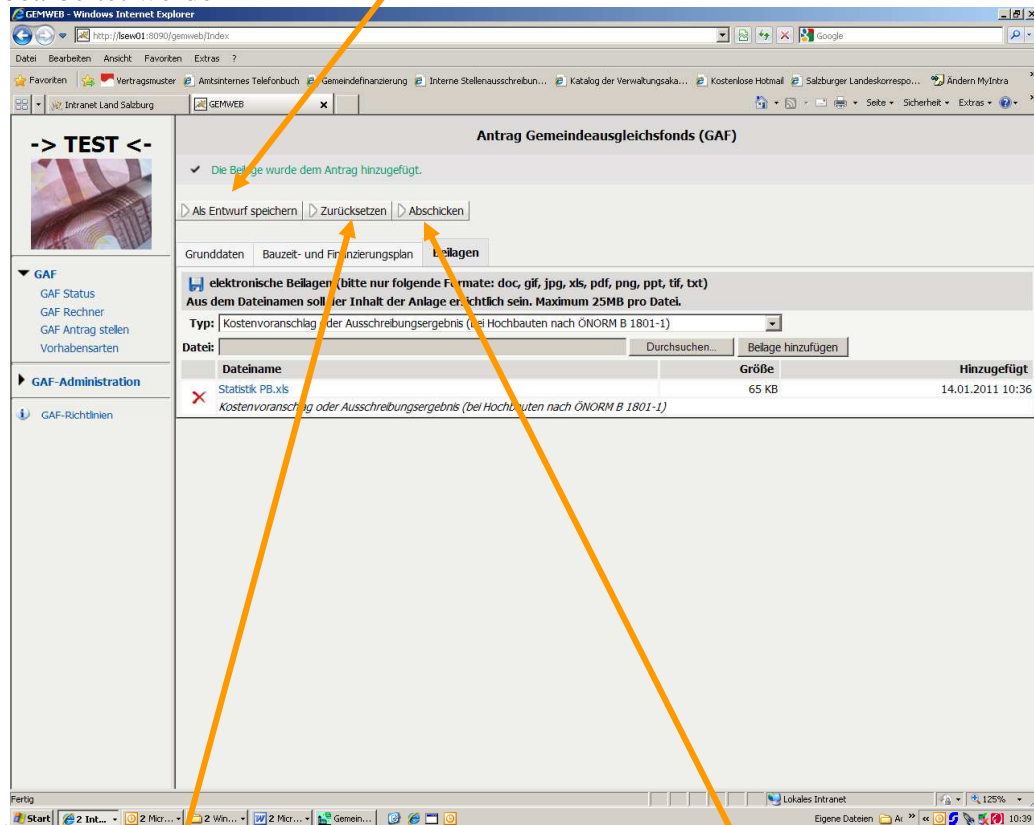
GEMWEB - Windows Internet Explorer
http://lsew01:8090/gemweb/Index
Google
Datei Bearbeiten Ansicht Favoriten Extras ?
Favoriten Vertragsmuster Amtsinternes Telefonbuch Gemeindefinanzierung Interne Stellenausschreibun... Katalog der Verwaltungsaka... Kostenlose Hotmail Salzburger Landeskorrespo... Ändern MyIntra
Intranet Land Salzburg GEMWEB
Seite Sicherheit Extras

-> TEST <-

GAF
GAF Status
GAF Rechner
GAF Antrag stellen
Vorhabensarten
GAF-Administration
GAF-Richtlinien

Antrag Gemeindeausgleichsfonds (GAF)

Die Be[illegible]ge wurde dem Antrag hinzugefügt.

Als Entwurf speichern | Zurücksetzen | Abschicken

Grunddaten | Bauzeit- und Fi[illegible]nzierungsplan | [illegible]eilagen

elektronische Beilagen (bitte nur folgende F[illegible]ormate: doc, gif, jpg, xls, pdf, png, ppt, tif, txt)
Aus dem Dateinamen soll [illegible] Inhalt der Anlage e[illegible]ichtlich sein. Maximum 25MB pro Datei.
Typ: Kostenvoranschlag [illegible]der Ausschreibungsergebnis ([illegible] Hochbauten nach ÖNORM B 1801-1)
Datei: Durchsuchen... Beilage hinzufügen

| Dateiname | Größe | Hinzugefügt |
|---|---|---|
| Statistik PB.xls Kostenvoranschlag oder Ausschreibungsergebnis (bei Hochbauten nach ÖNORM B 1801-1) | 65 KB | 14.01.2011 10:36 |

Fertig
Lokales Intranet
125%
Start 2 Int... 2 Micr... 2 Win... 2 Micr... Gemein...
Eigene Dateien 10:39